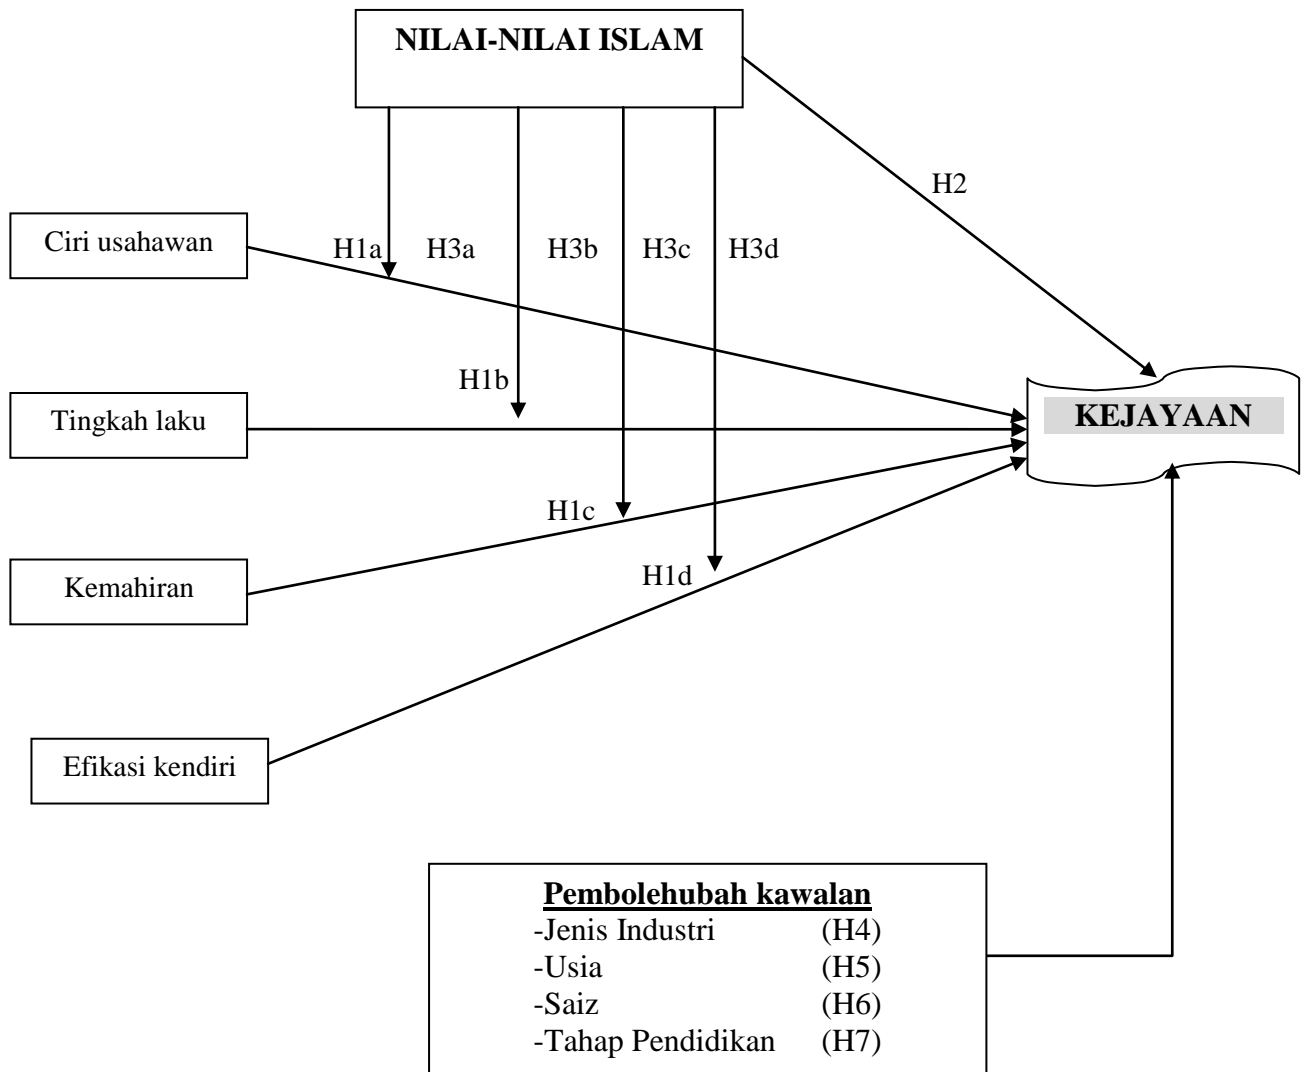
NILAI-NILAI ISLAM

H2

Ciri usahawan

H1a H3a H3b H3c H3d

H1b

Tingkah laku

KEJAYAAN

H1c

Kemahiran

H1d

Efikasi kendiri

**Pembolehubah kawalan**
-Jenis Industri (H4)
-Usia (H5)
-Saiz (H6)
-Tahap Pendidikan (H7)